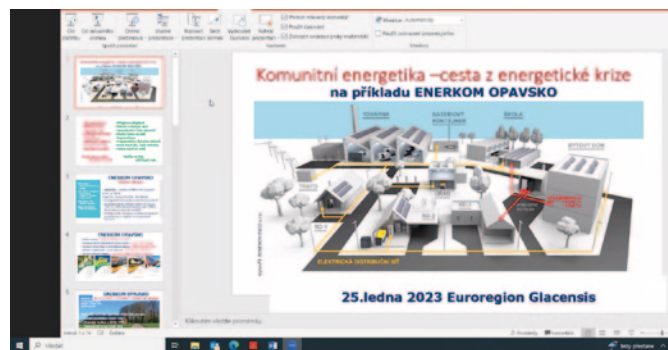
Komunitní energetika –cesta z energetické krize
na příkladu ENERKOM OPAVSKO

TOVÁRNA
BATERKOVÉ ÚLOŽIŠTĚ
ŠKOLA
BYTOVÝ DŮM
ELEKTRICKÁ DISTRIBUČNÍ SÍŤ

25.ledna 2023 Euroregion Glacensis

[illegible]
ENERKOM OPAVSKO
ENERKOM OPAVSKO
ENERKOM OPAVSKO

Kliknutím vložíte poznámky

Hledat

Snímek 1 z 16
Čeština
Poznámky
Komentáře